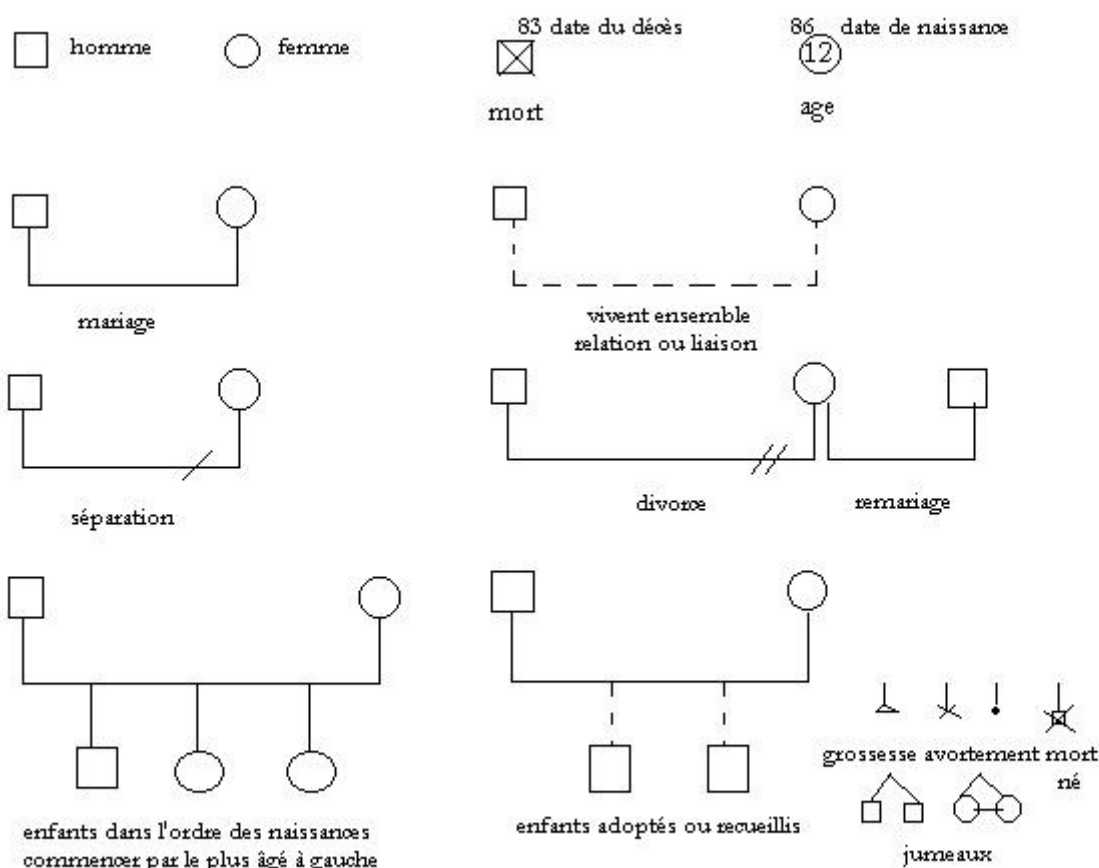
homme

femme

83 date du décès

mort

86 date de naissance

12

age

mariage

vivent ensemble
relation ou liaison

séparation

divorce

remariage

enfants dans l'ordre des naissances
commencer par le plus âgé à gauche

enfants adoptés ou recueillis

grossesse avortement mort
né

jumeaux